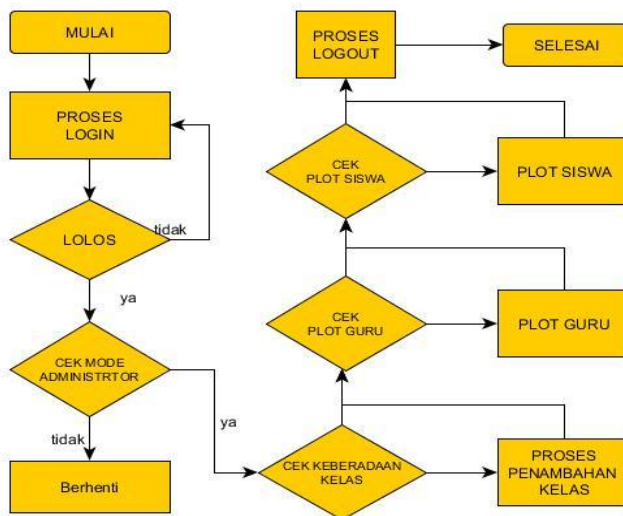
MULAI

PROSES LOGIN

LOLOS

tidak

ya

CEK MODE ADMINISTRTOR

tidak

Berhenti

ya

CEK KEBERADAAN KELAS

PROSES PENAMBAHAN KELAS

CEK PLOT GURU

PLOT GURU

CEK PLOT SISWA

PLOT SISWA

PROSES LOGOUT

SELESAI